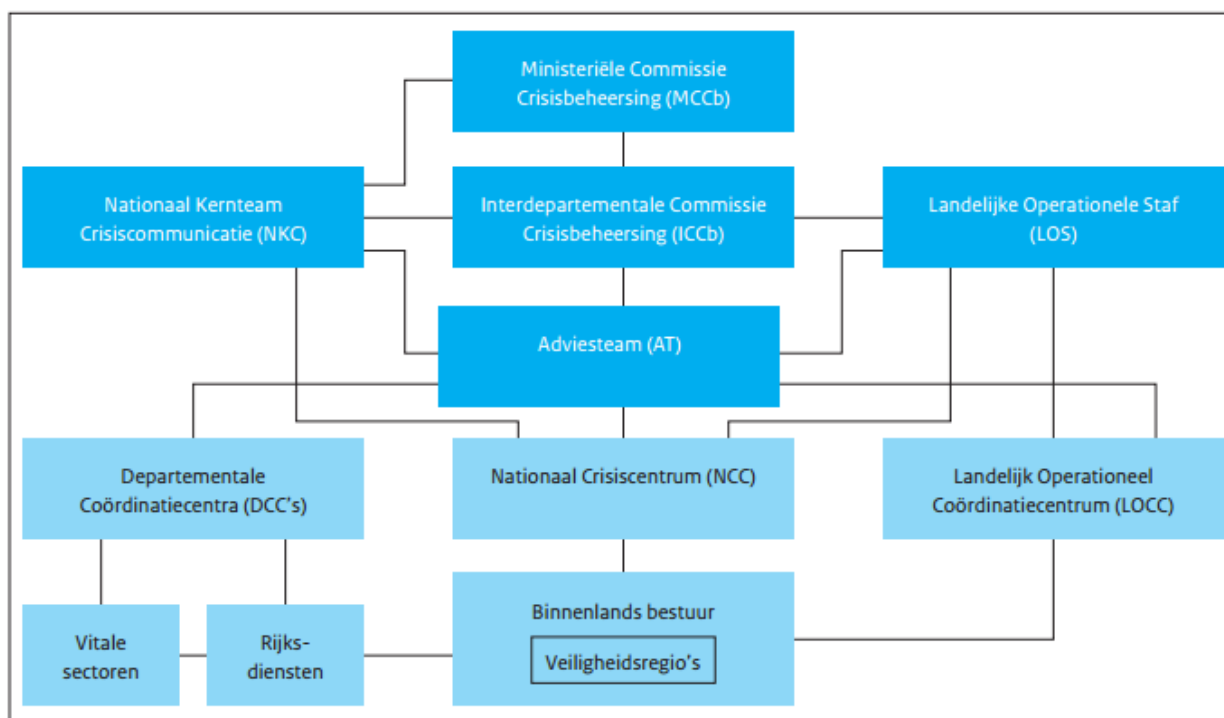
Ministeriële Commissie Crisisbeheersing (MCCb)

Nationaal Kernteam Crisiscommunicatie (NKC)

Interdepartementale Commissie Crisisbeheersing (ICCb)

Landelijke Operationele Staf (LOS)

Adviesteam (AT)

Departementale Coördinatiecentra (DCC's)

Nationaal Crisiscentrum (NCC)

Landelijk Operationeel Coördinatiecentrum (LOCC)

Vitale sectoren

Rijks-diensten

Binnenlands bestuur

Veiligheidsregio's